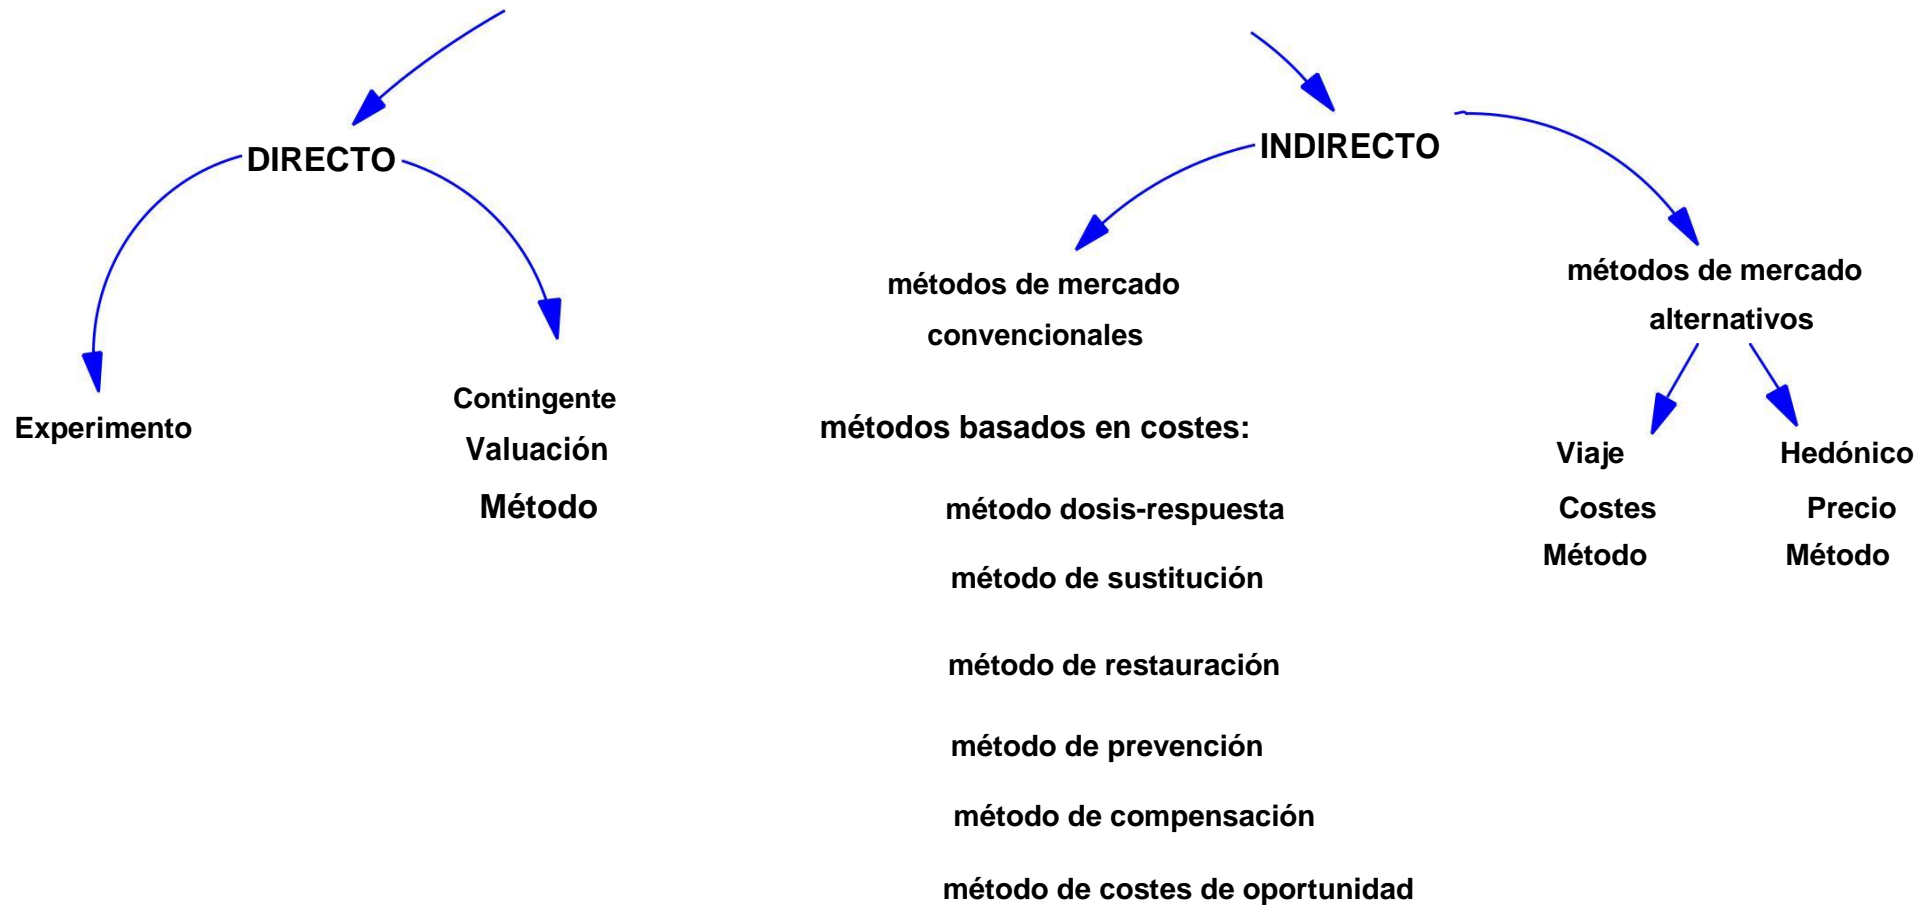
DIRECTO

Experimento

Contingente
Valuación
Método

INDIRECTO

métodos de mercado convencionales

métodos basados en costes:

método dosis-respuesta

método de sustitución

método de restauración

método de prevención

método de compensación

método de costes de oportunidad

métodos de mercado alternativos

Viaje
Costes
Método

Hedónico
Precio
Método